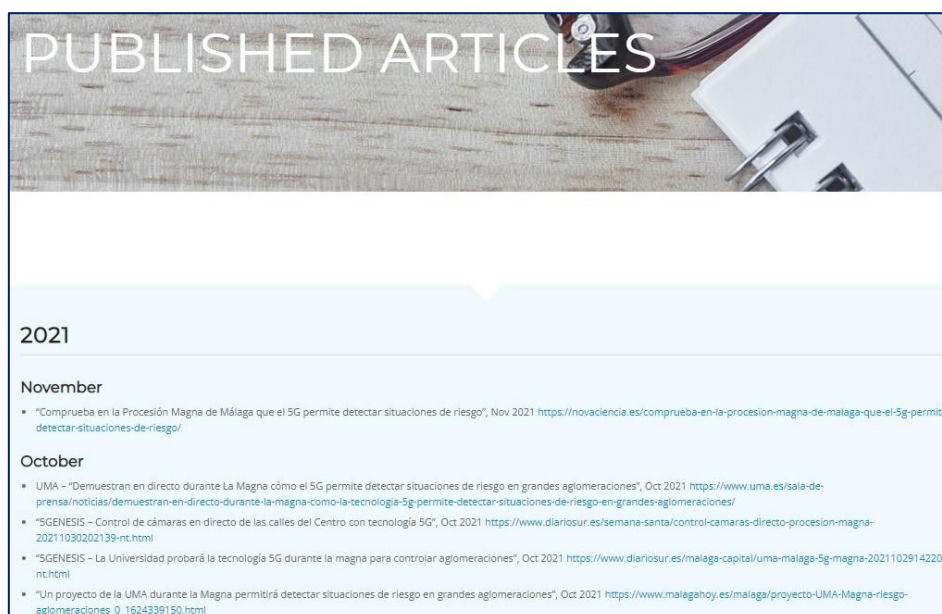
PUBLISHED ARTICLES

2021

November

- "Comprueba en la Procesión Magna de Málaga que el 5G permite detectar situaciones de riesgo", Nov 2021 https://novaciencia.es/comprueba-en-la-procesion-magna-de-malaga-que-el-5g-permit detectar-situaciones-de-riesgo/

October

- UMA – "Demuestran en directo durante La Magna cómo el 5G permite detectar situaciones de riesgo en grandes aglomeraciones", Oct 2021 https://www.uma.es/sala-de-prensa/noticias/demuestran-en-directo-durante-la-magna-como-la-tecnologia-5g-permite-detectar-situaciones-de-riesgo-en-grandes-aglomeraciones/
- "5GENESIS – Control de cámaras en directo de las calles del Centro con tecnología 5G", Oct 2021 https://www.diariosur.es/semana-santa/control-camaras-directo-procesion-magna-20211030202139-nt.html
- "5GENESIS – La Universidad probará la tecnología 5G durante la magna para controlar aglomeraciones", Oct 2021 https://www.diariosur.es/malaga-capital/uma-malaga-5g-magna-2021102914220 nt.html
- "Un proyecto de la UMA durante la Magna permitirá detectar situaciones de riesgo en grandes aglomeraciones", Oct 2021 https://www.malagahoy.es/malaga/proyecto-UMA-Magna-riesgo-aglomeraciones_0_1624339150.html